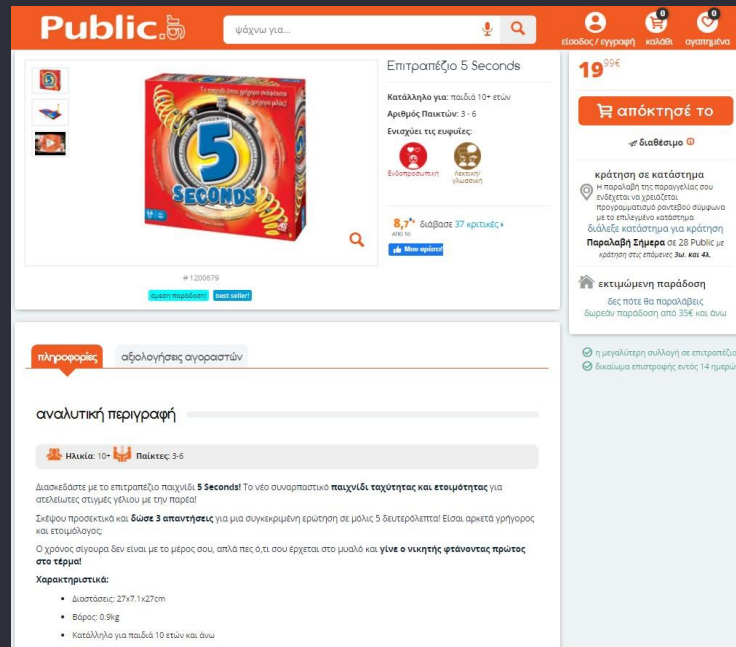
Public.gr

ψάχνω για...

είσοδος / εγγραφή

0
καλάθι

0
αγαπημένα

Επιτραπέζιο 5 Seconds

Κατάλληλο για: παιδιά 10+ ετών
Αριθμός Παικτών: 3 - 6
Ενισχύει τις ευφυΐες:

Ενδοπροσωπική

Λεκτική/γλωσσική

8,7/10
διαβάστε 37 κριτικές

Μου αρέσει!

# 1200679

άμεση παράδοση!
best seller!

19,99€

αγόρασέ το

διαθέσιμο

κράτηση σε κατάστημα
Η παραλαβή της παραγγελίας σου ενδέχεται να χρειάζεται προγραμματισμό ραντεβού σύμφωνα με το επιλεγμένο κατάστημα
διάλεξε κατάστημα για κράτηση
Παραλαβή Σήμερα σε 28 Public με κράτηση στις επόμενες 3ώ. και 4λ.

εκτιμώμενη παράδοση
δες πότε θα παραλάβεις
δωρεάν παράδοση από 35€ και άνω

η μεγαλύτερη συλλογή σε επιτραπέζια
δικαίωμα επιστροφής εντός 14 ημερών

πληροφορίες
αξιολογήσεις αγοραστών

αναλυτική περιγραφή

Ηλικία: 10+ Παίκτες: 3-6

Διασκεδάστε με το επιτραπέζιο παιχνίδι 5 Seconds! Το νέο συναρπαστικό παιχνίδι ταχύτητας και ετοιμότητας για ατελείωτες στιγμές γέλιου με την παρέα!

Σκέψου προσεκτικά και δώσε 3 απαντήσεις για μια συγκεκριμένη ερώτηση σε μόλις 5 δευτερόλεπτα! Είσαι αρκετά γρήγορος και ετοιμόλογος;

Ο χρόνος σίγουρα δεν είναι με το μέρος σου, απλά πες ό,τι σου έρχεται στο μυαλό και γίνε ο νικητής φτάνοντας πρώτος στο τέρμα!

Χαρακτηριστικά:

Διαστάσεις: 27x7.1x27cm
Βάρος: 0.9kg
Κατάλληλο για παιδιά 10 ετών και άνω